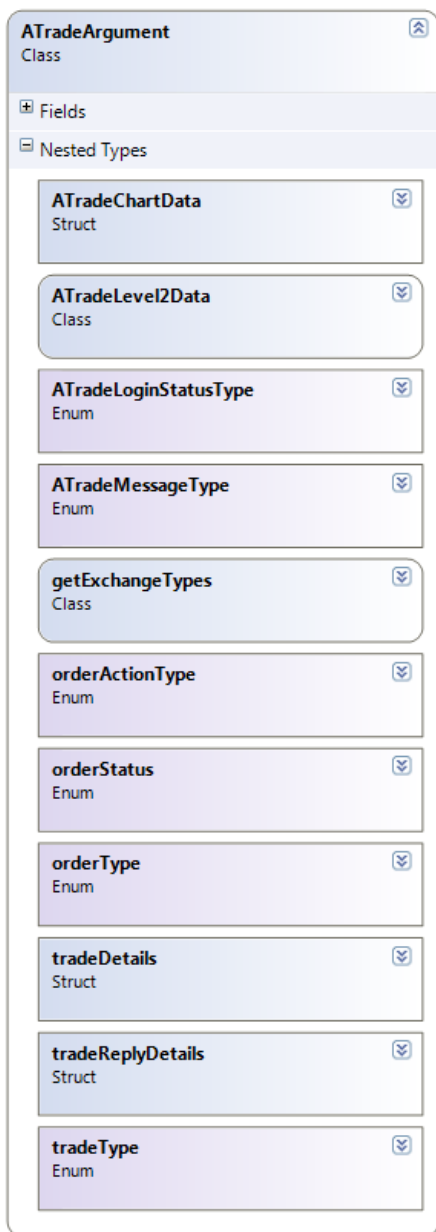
ATradeArgument
Class

Fields

Nested Types

ATradeChartData
Struct

ATradeLevel2Data
Class

ATradeLoginStatusType
Enum

ATradeMessageType
Enum

getExchangeTypes
Class

orderActionType
Enum

orderStatus
Enum

orderType
Enum

tradeDetails
Struct

tradeReplyDetails
Struct

tradeType
Enum